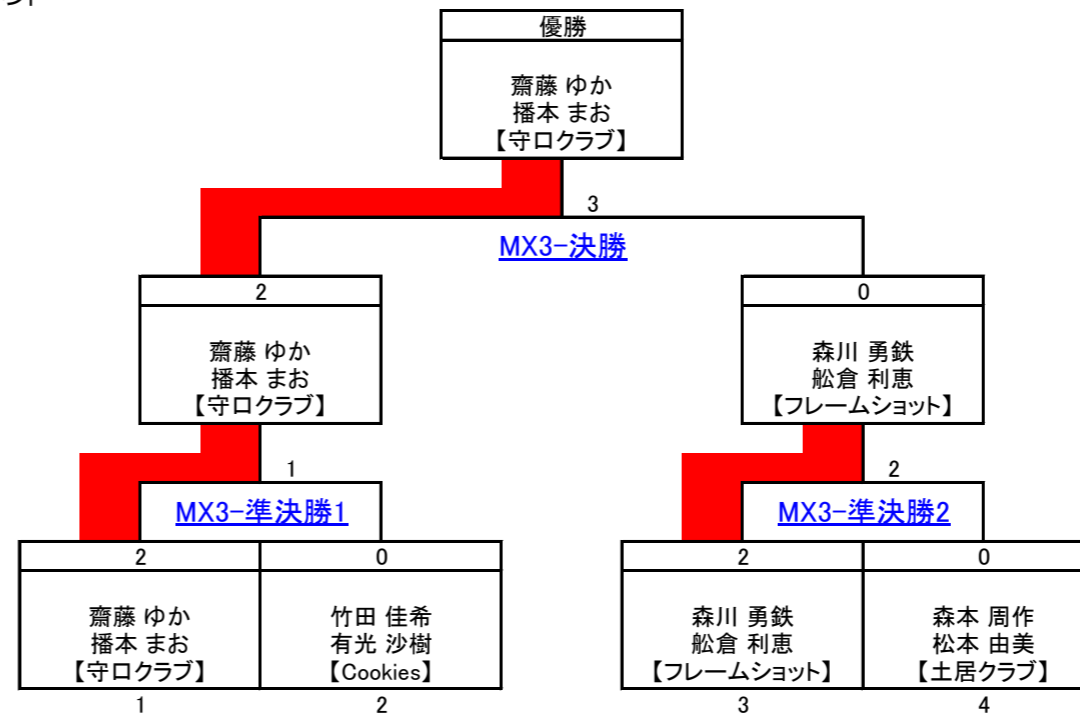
優勝

齋藤 ゆか
播本 まお
【守ロクラブ】

3

MX3-決勝

2

齋藤 ゆか
播本 まお
【守ロクラブ】

0

森川 勇鉄
舩倉 利恵
【フレームショット】

1

MX3-準決勝1

2

MX3-準決勝2

| 2 | 0 |
|---|---|
| 齋藤 ゆか<br>播本 まお<br>【守ロクラブ】 | 竹田 佳希<br>有光 沙樹<br>【Cookies】 |
| 1 | 2 |

| 2 | 0 |
|---|---|
| 森川 勇鉄<br>舩倉 利恵<br>【フレームショット】 | 森本 周作<br>松本 由美<br>【土居クラブ】 |
| 3 | 4 |